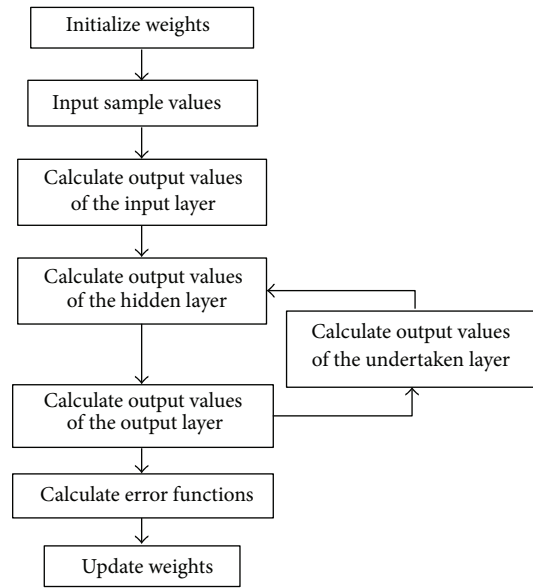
Initialize weights

Input sample values

Calculate output values of the input layer

Calculate output values of the hidden layer

Calculate output values of the undertaken layer

Calculate output values of the output layer

Calculate error functions

Update weights